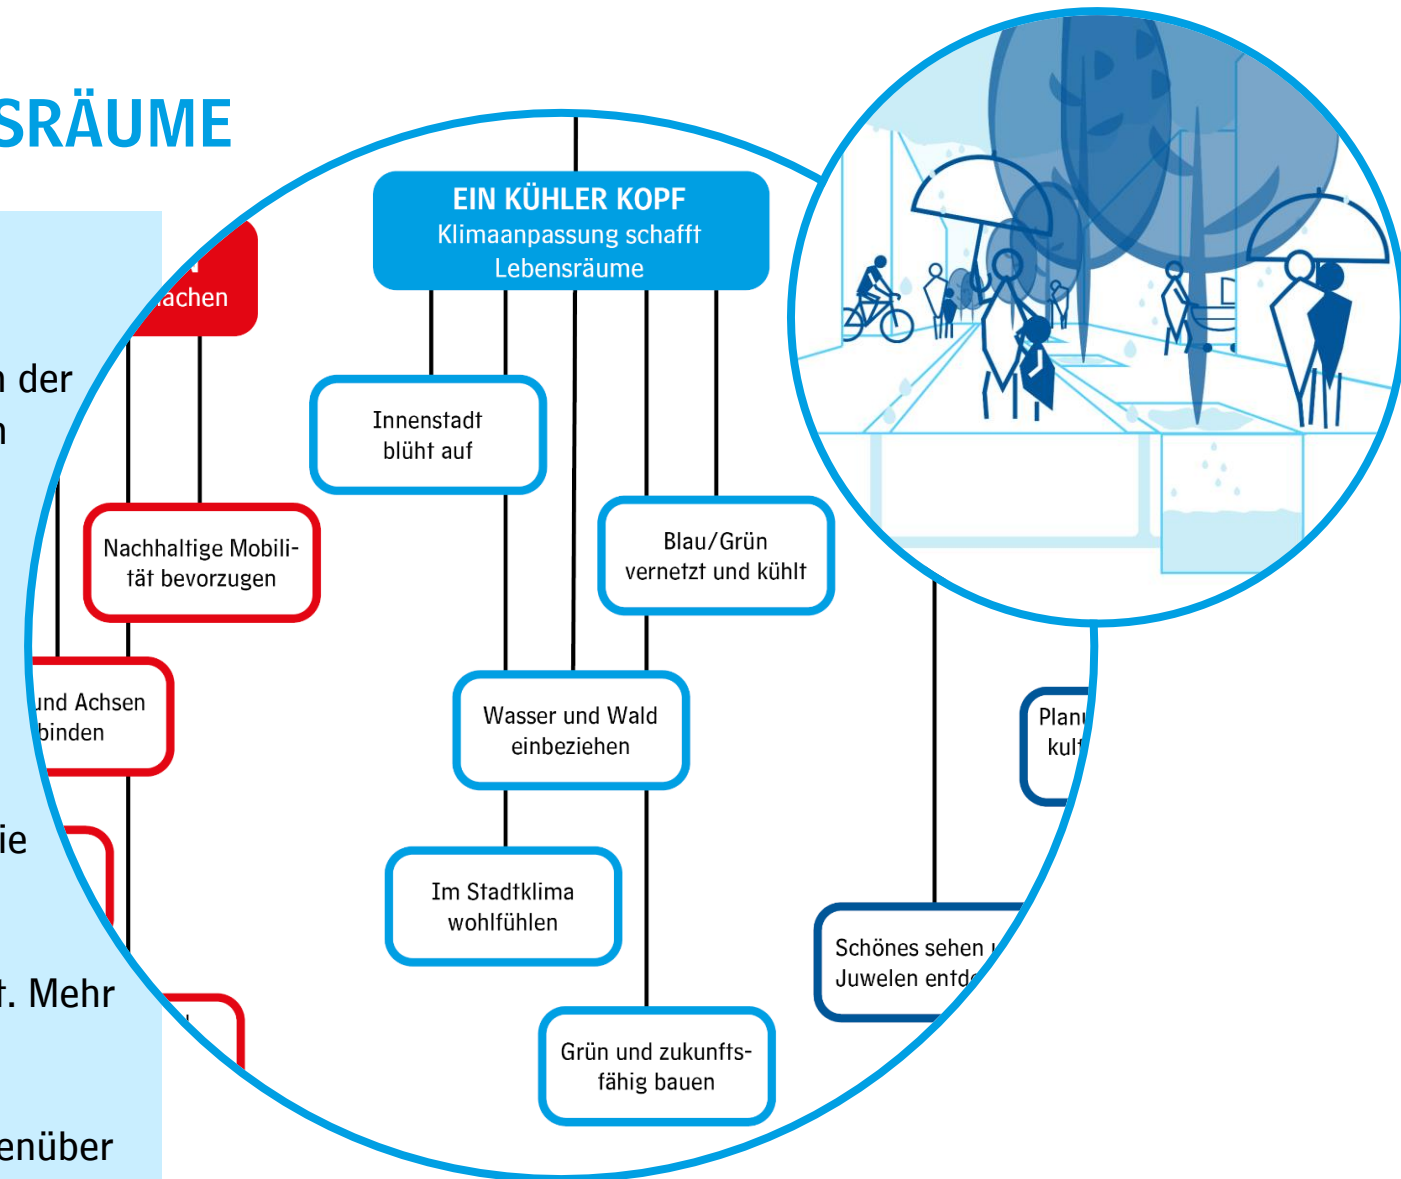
SRÄUME

n der
n

ie

t. Mehr

enüber

achen

Nachhaltige Mobilität bevorzugen

und Achsen
binden

EIN KÜHLER KOPF
Klimaanpassung schafft Lebensräume

Innenstadt blüht auf

Blau/Grün vernetzt und kühlt

Wasser und Wald einbeziehen

Im Stadtklima wohlfühlen

Grün und zukunftsfähig bauen

Plan
kult

Schönes sehen
Juwelen entd